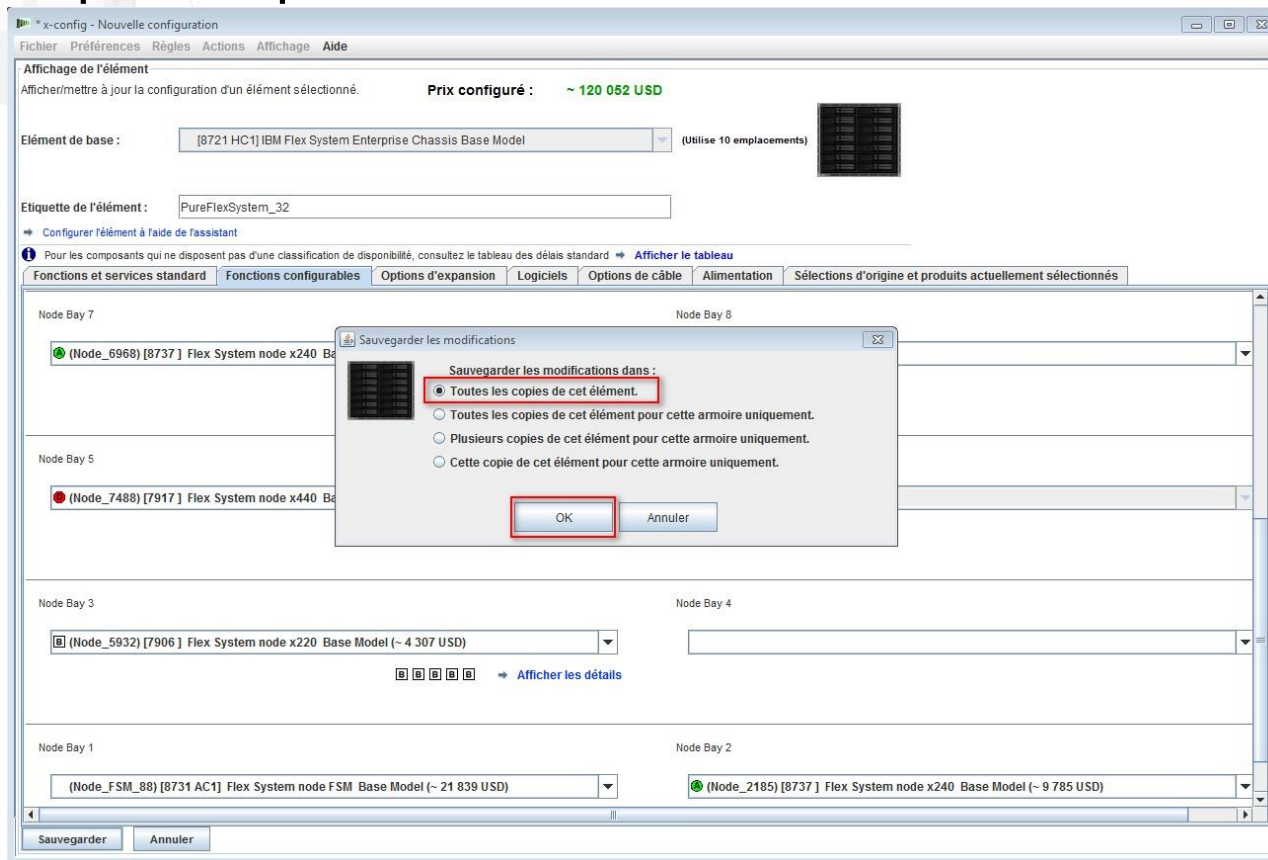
* x-config - Nouvelle configuration

Fichier Préférences Règles Actions Affichage Aide

Affichage de l'élément

Afficher/mettre à jour la configuration d'un élément sélectionné.

Prix configuré : ~ 120 052 USD

Elément de base : [8721 HC1] IBM Flex System Enterprise Chassis Base Model (Utilise 10 emplacements)

Etiquette de l'élément : PureFlexSystem_32

Configurer l'élément à l'aide de l'assistant

Pour les composants qui ne disposent pas d'une classification de disponibilité, consultez le tableau des délais standard Afficher le tableau

Fonctions et services standard | Fonctions configurables | Options d'expansion | Logiciels | Options de câble | Alimentation | Sélections d'origine et produits actuellement sélectionnés

Node Bay 7

(Node_6968) [8737 ] Flex System node x240 Ba

Node Bay 8

Sauvegarder les modifications

Sauvegarder les modifications dans :

Toutes les copies de cet élément.

Toutes les copies de cet élément pour cette armoire uniquement.

Plusieurs copies de cet élément pour cette armoire uniquement.

Cette copie de cet élément pour cette armoire uniquement.

OK Annuler

Node Bay 5

(Node_7488) [7917 ] Flex System node x440 Ba

Node Bay 3

(Node_5932) [7906 ] Flex System node x220 Base Model (~ 4 307 USD)

Afficher les détails

Node Bay 4

Node Bay 1

(Node_FSM_88) [8731 AC1] Flex System node FSM Base Model (~ 21 839 USD)

Node Bay 2

(Node_2185) [8737 ] Flex System node x240 Base Model (~ 9 785 USD)

Sauvegarder Annuler